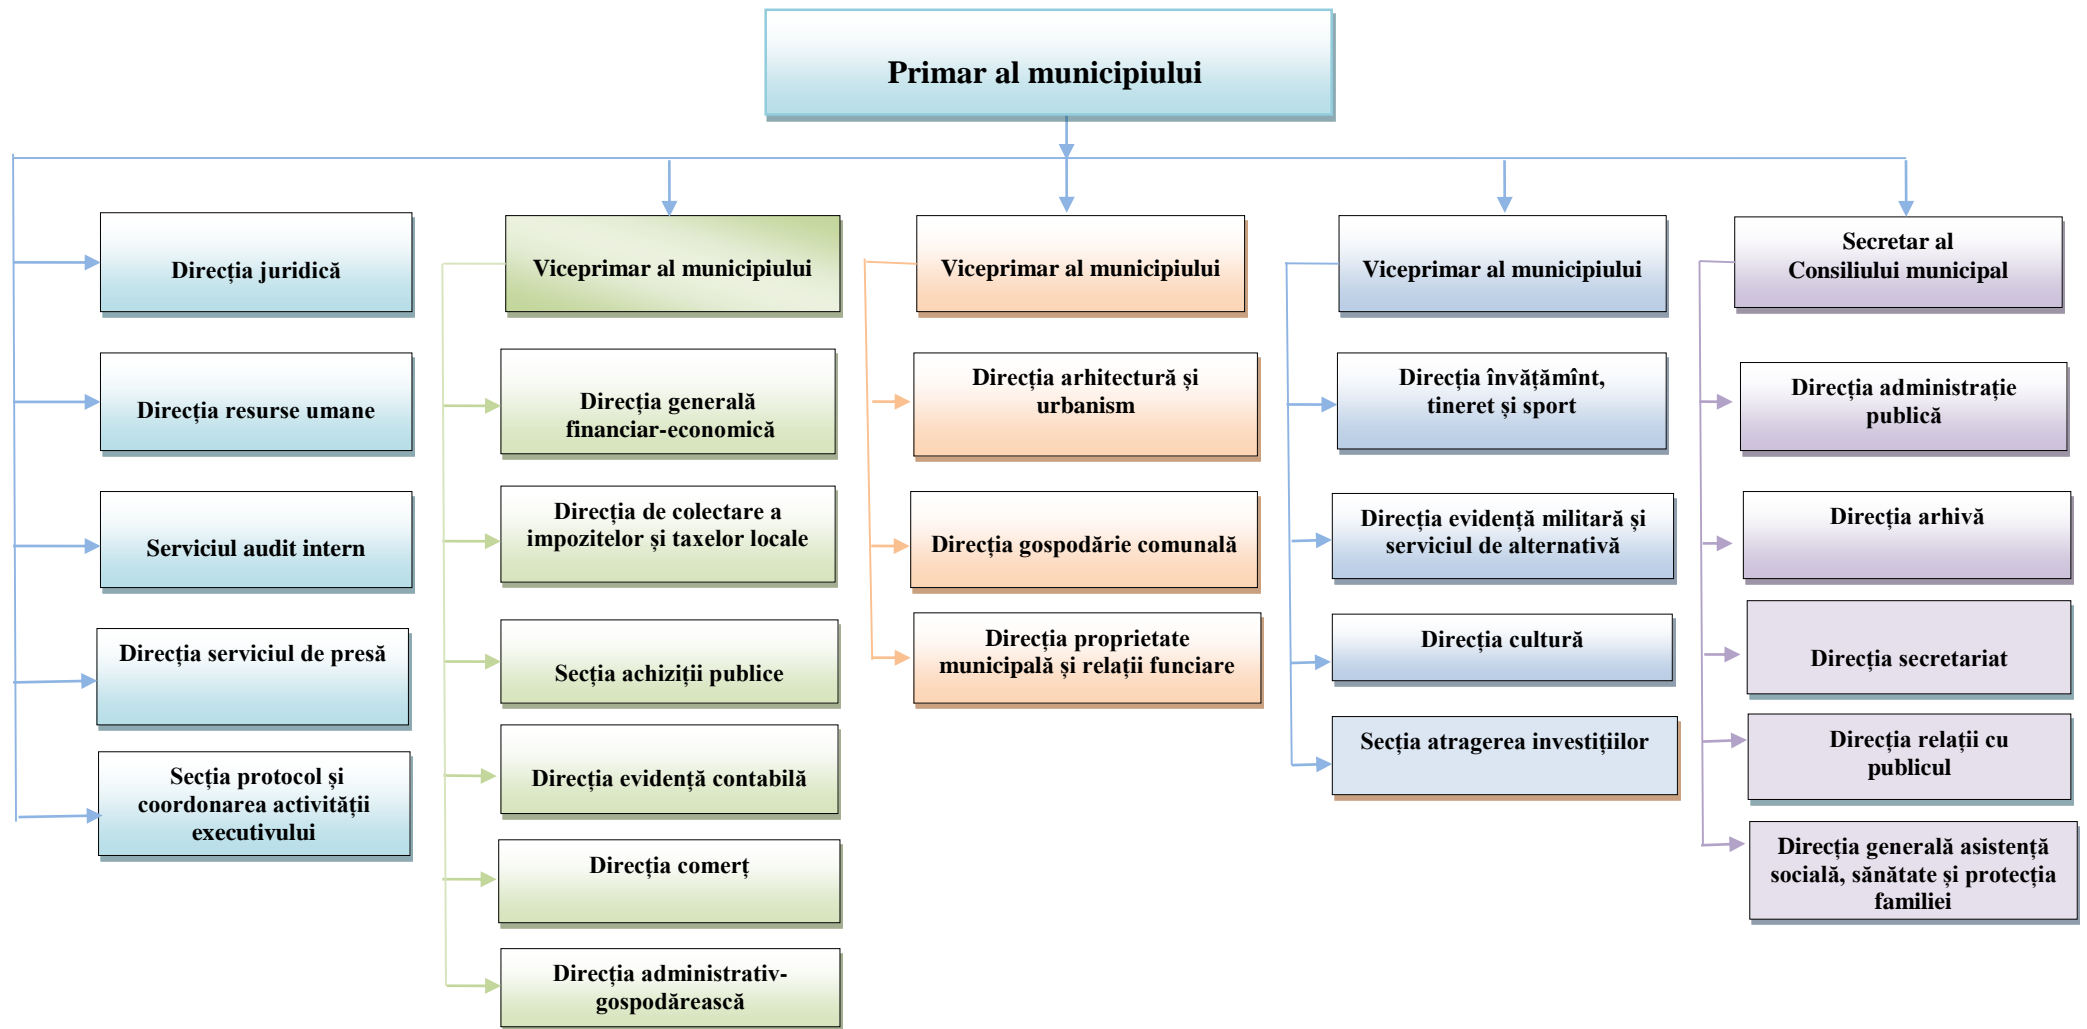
Primar al municipiului

Direcția juridică

Direcția resurse umane

Serviciul audit intern

Direcția serviciul de presă

Secția protocol și coordonarea activității executivului

Viceprimar al municipiului

Direcția generală financiar-economică

Direcția de colectare a impozitelor și taxelor locale

Secția achiziții publice

Direcția evidență contabilă

Direcția comerț

Direcția administrativ-gospodărească

Viceprimar al municipiului

Direcția arhitectură și urbanism

Direcția gospodărie comunală

Direcția proprietate municipală și relații funciare

Viceprimar al municipiului

Direcția învățămînt, tineret și sport

Direcția evidență militară și serviciul de alternativă

Direcția cultură

Secția atragerea investițiilor

Secretar al Consiliului municipal

Direcția administrație publică

Direcția arhivă

Direcția secretariat

Direcția relații cu publicul

Direcția generală asistență socială, sănătate și protecția familiei